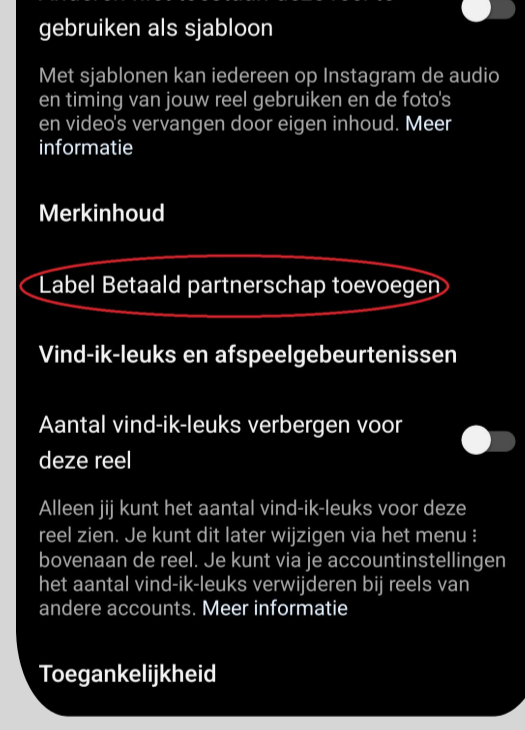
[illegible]
gebruiken als sjabloon

Met sjablonen kan iedereen op Instagram de audio en timing van jouw reel gebruiken en de foto's en video's vervangen door eigen inhoud. Meer informatie

Merkinhoud

Label Betaald partnerschap toevoegen

Vind-ik-leuks en afspeelgebeurtenissen

Aantal vind-ik-leuks verbergen voor deze reel

Alleen jij kunt het aantal vind-ik-leuks voor deze reel zien. Je kunt dit later wijzigen via het menu ⋮ bovenaan de reel. Je kunt via je accountinstellingen het aantal vind-ik-leuks verwijderen bij reels van andere accounts. Meer informatie

Toegankelijkheid